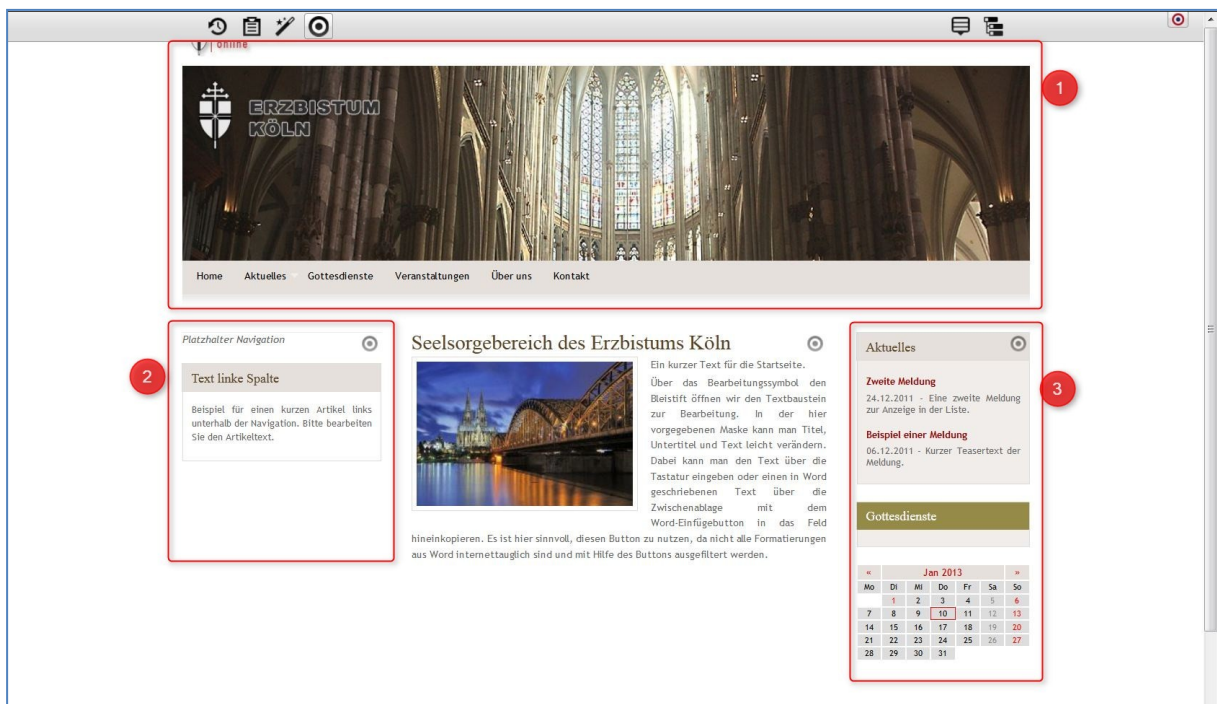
online

ERZBISTUM KÖLN

Home Aktuelles Gottesdienste Veranstaltungen Über uns Kontakt

1

Platzhalter Navigation

2

Text linke Spalte

Beispiel für einen kurzen Artikel links unterhalb der Navigation. Bitte bearbeiten Sie den Artikeltext.

Seelsorgebereich des Erzbistums Köln

Ein kurzer Text für die Startseite. Über das Bearbeitungssymbol den Bleistift öffnen wir den Textbaustein zur Bearbeitung. In der hier vorgegebenen Maske kann man Titel, Untertitel und Text leicht verändern. Dabei kann man den Text über die Tastatur eingeben oder einen in Word geschriebenen Text über die Zwischenablage mit dem Word-Einfügebutton in das Feld hineinkopieren. Es ist hier sinnvoll, diesen Button zu nutzen, da nicht alle Formatierungen aus Word internettauglich sind und mit Hilfe des Buttons ausgefiltert werden.

Aktuelles

3

Zweite Meldung
24.12.2011 - Eine zweite Meldung zur Anzeige in der Liste.

Beispiel einer Meldung
06.12.2011 - Kurzer Teasertext der Meldung.

Gottesdienste

| « | | | Jan 2013 | | | » |
|---|---|---|---|---|---|---|
| Mo | Di | Mi | Do | Fr | Sa | So |
| | 1 | 2 | 3 | 4 | 5 | 6 |
| 7 | 8 | 9 | 10 | 11 | 12 | 13 |
| 14 | 15 | 16 | 17 | 18 | 19 | 20 |
| 21 | 22 | 23 | 24 | 25 | 26 | 27 |
| 28 | 29 | 30 | 31 | | | |